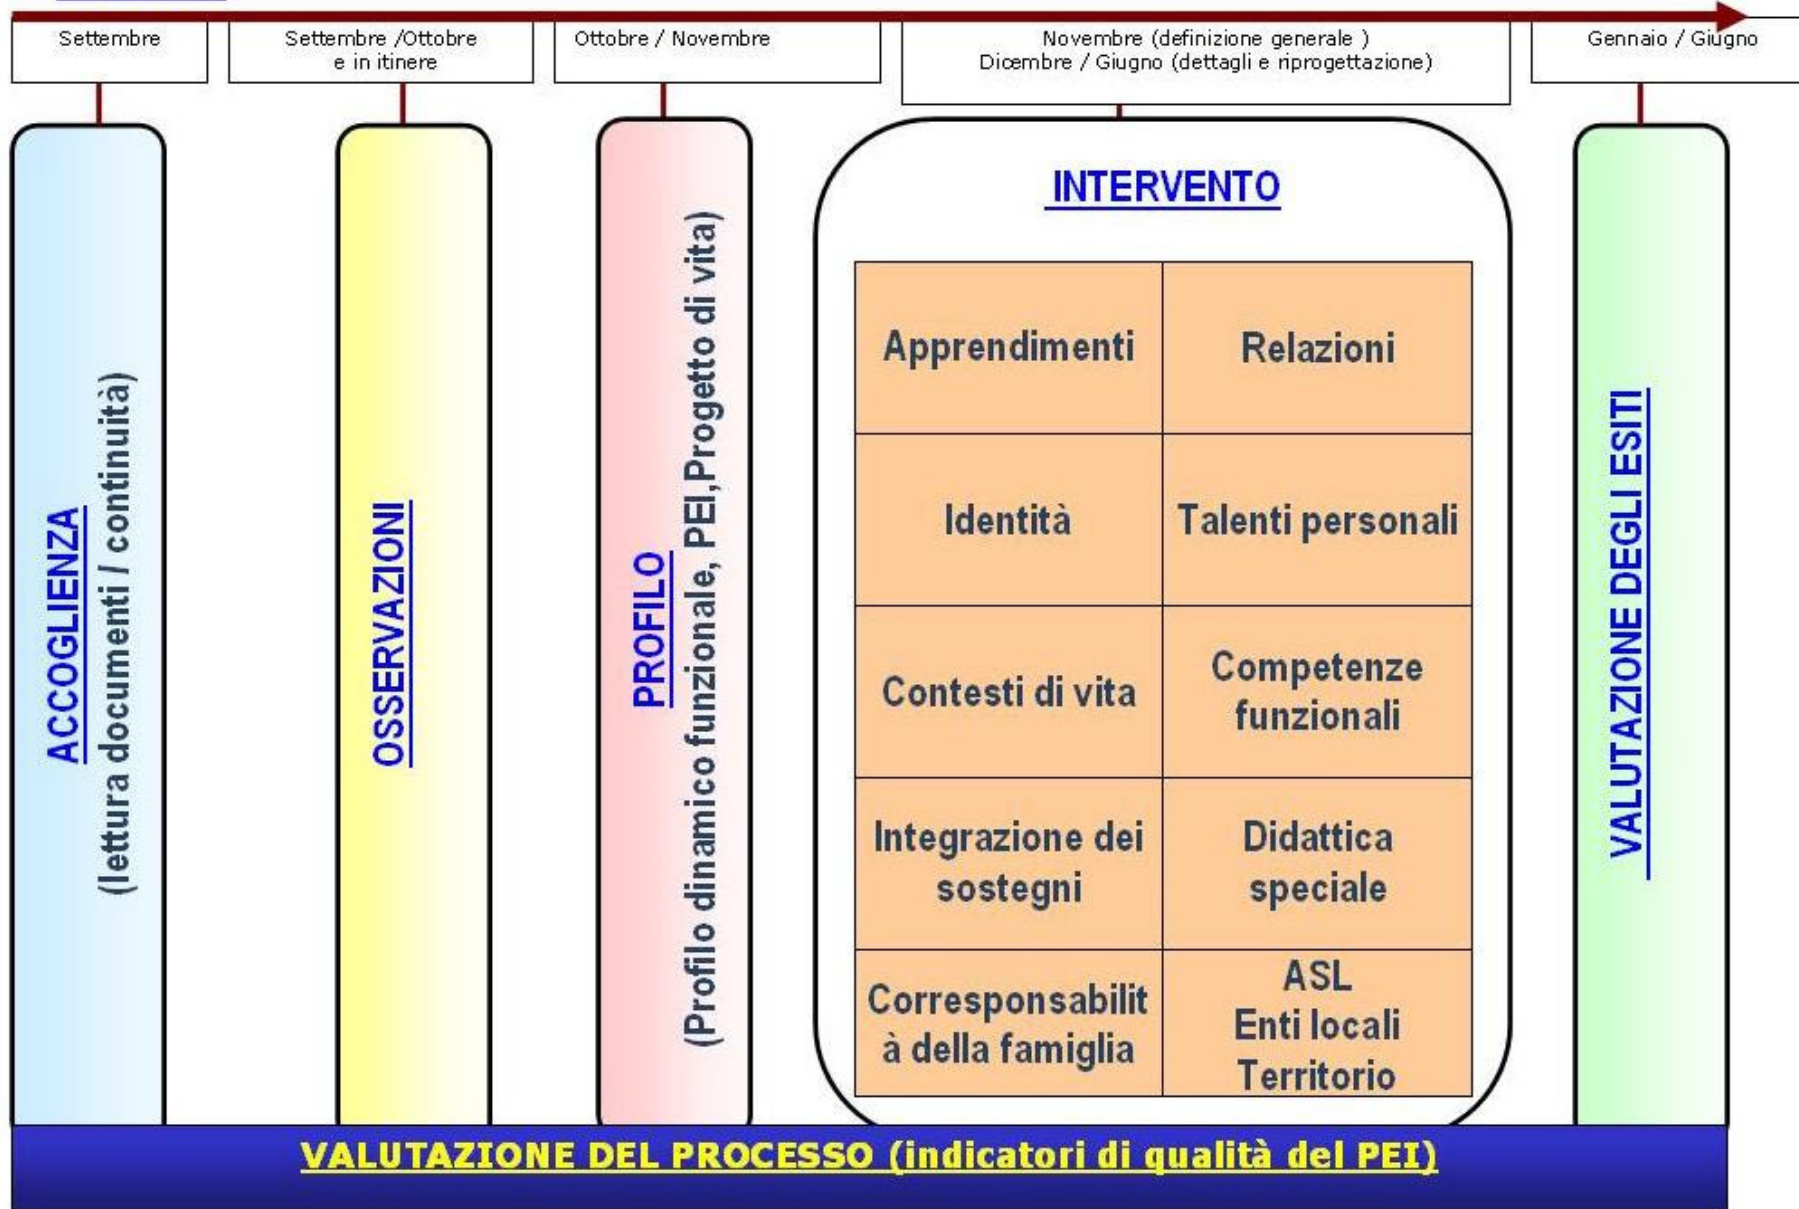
Settembre

Settembre /Ottobre e in itinere

Ottobre / Novembre

Novembre (definizione generale ) Dicembre / Giugno (dettagli e riprogettazione)

Gennaio / Giugno

ACCOGLIENZA
(lettura documenti / continuità)

OSSERVAZIONI

PROFILO
(Profilo dinamico funzionale, PEI,Progetto di vita)

INTERVENTO

| Apprendimenti | Relazioni |
|---|---|
| Identità | Talenti personali |
| Contesti di vita | Competenze funzionali |
| Integrazione dei sostegni | Didattica speciale |
| Corresponsabilità della famiglia | ASL Enti locali Territorio |

VALUTAZIONE DEGLI ESITI

VALUTAZIONE DEL PROCESSO (indicatori di qualità del PEI)